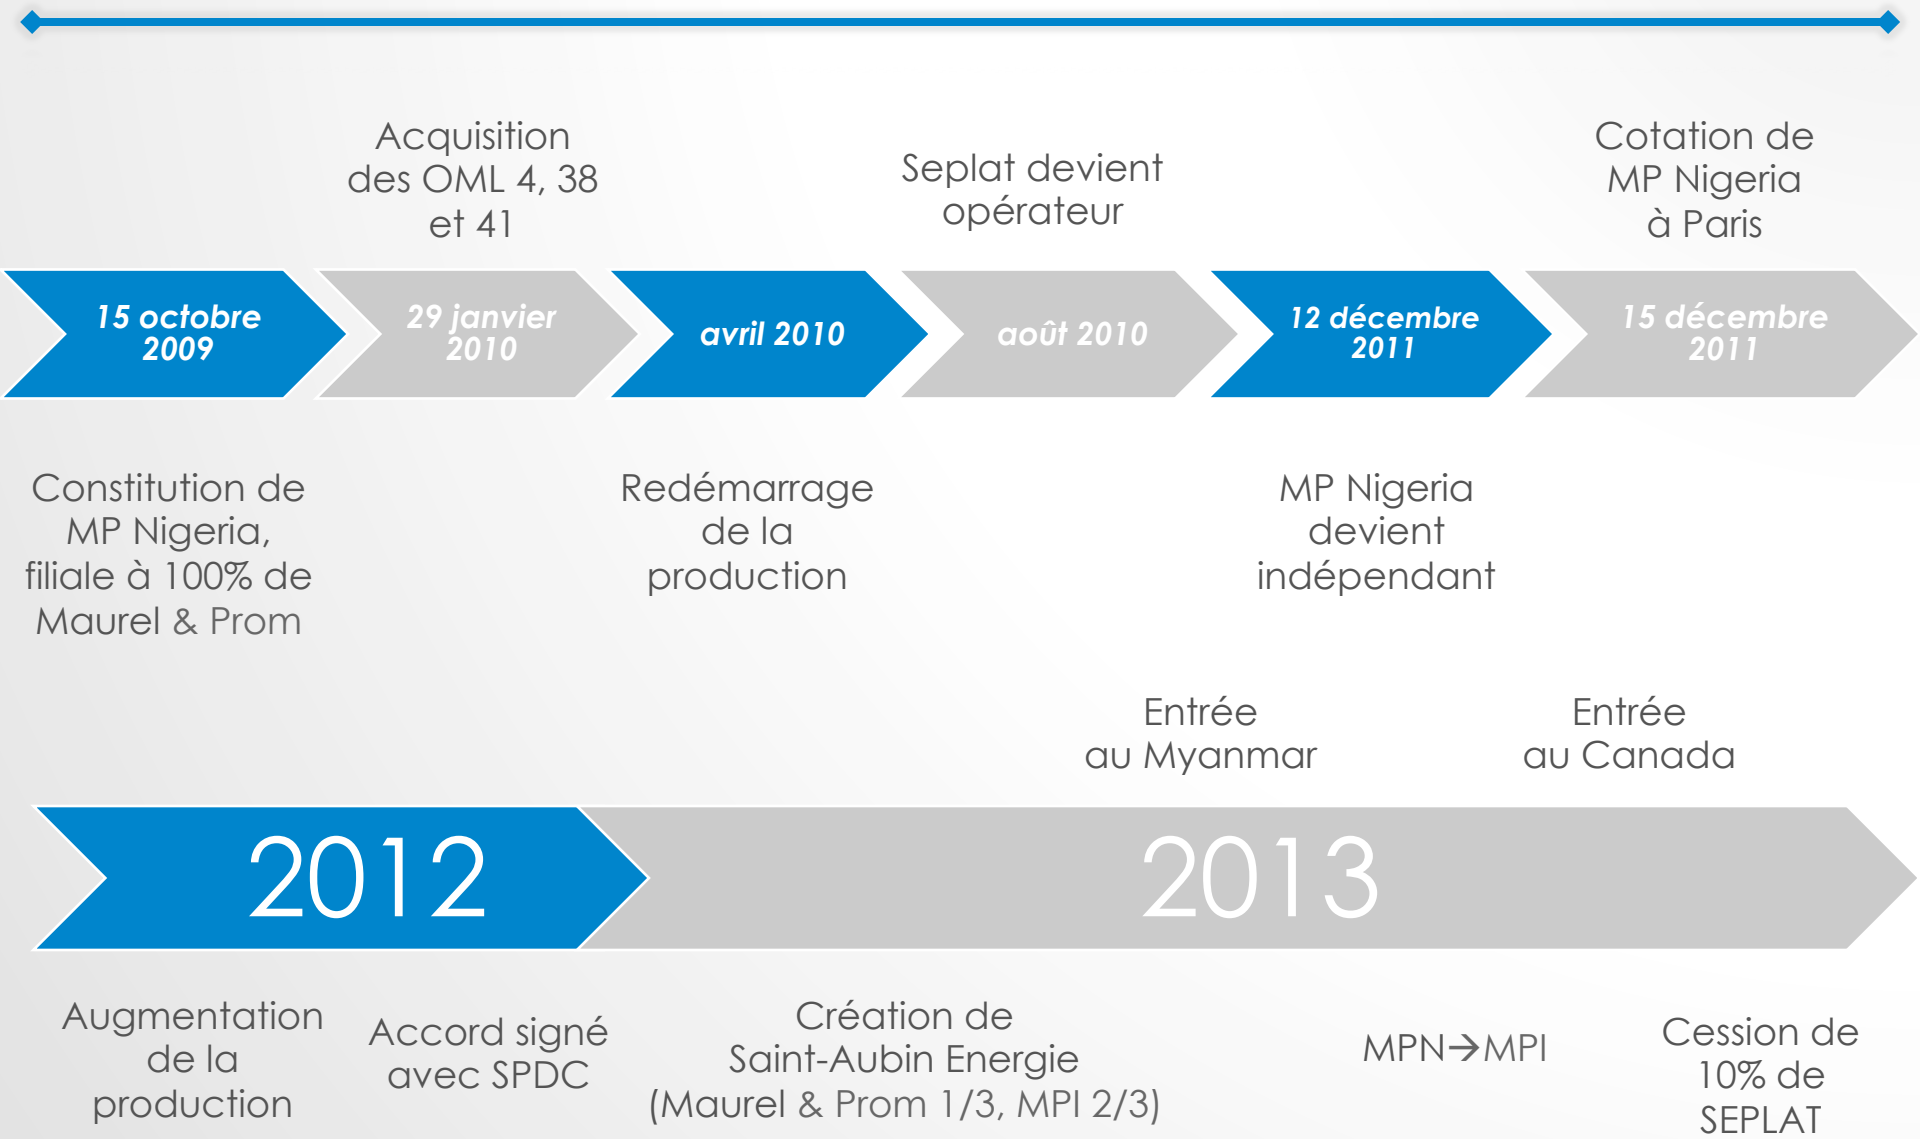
Acquisition des OML 4, 38 et 41

Seplat devient opérateur

Cotation de MP Nigeria à Paris

15 octobre 2009

29 janvier 2010

avril 2010

août 2010

12 décembre 2011

15 décembre 2011

Constitution de MP Nigeria, filiale à 100% de Maurel & Prom

Redémarrage de la production

MP Nigeria devient indépendant

Entrée au Myanmar

Entrée au Canada

2012

2013

Augmentation de la production

Accord signé avec SPDC

Création de Saint-Aubin Energie (Maurel & Prom 1/3, MPI 2/3)

MPN→MPI

Cession de 10% de SEPLAT